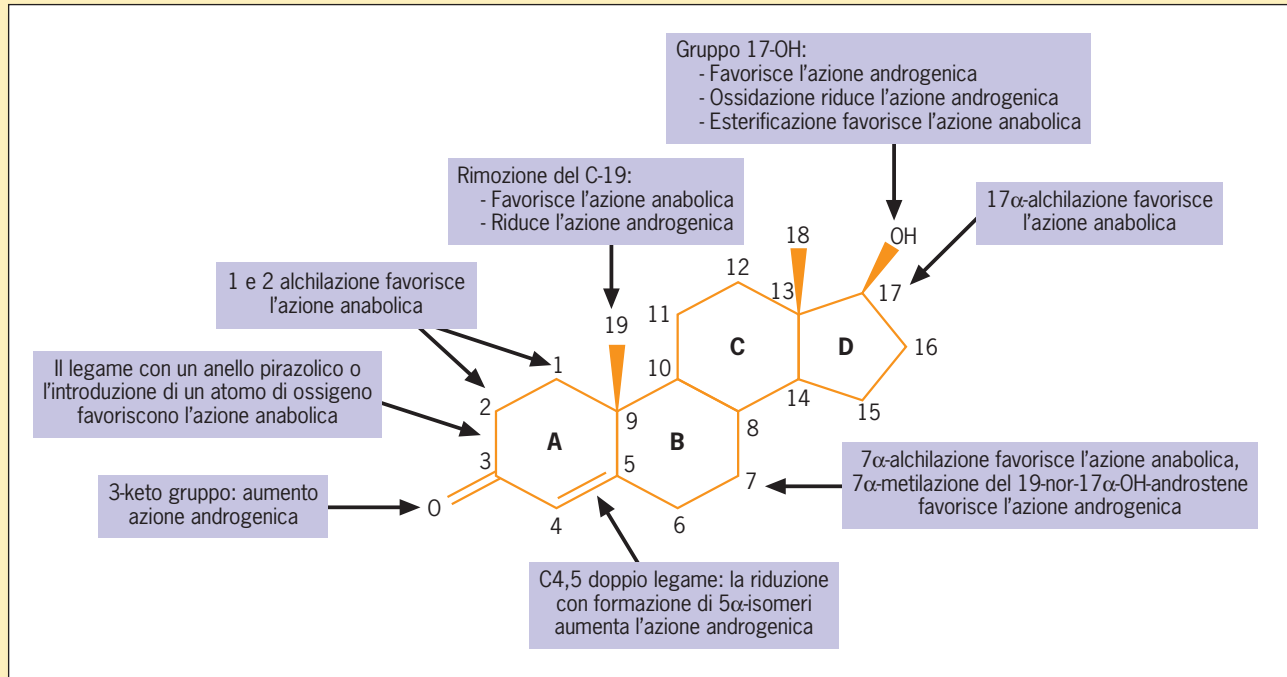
Gruppo 17-OH:
- Favorisce l'azione androgenica
- Ossidazione riduce l'azione androgenica
- Esterificazione favorisce l'azione anabolica

Rimozione del C-19:
- Favorisce l'azione anabolica
- Riduce l'azione androgenica

17$\alpha$-alchilazione favorisce l'azione anabolica

1 e 2 alchilazione favorisce l'azione anabolica

Il legame con un anello pirazolico o l'introduzione di un atomo di ossigeno favoriscono l'azione anabolica

3-keto gruppo: aumento azione androgenica

18 OH 12 13 17 11 19 C D 16 1 10 14 2 9 15 A B 8 3 5 7 O 4 6

7$\alpha$-alchilazione favorisce l'azione anabolica, 7$\alpha$-metilazione del 19-nor-17$\alpha$-OH-androstene favorisce l'azione androgenica

C4,5 doppio legame: la riduzione con formazione di 5$\alpha$-isomeri aumenta l'azione androgenica